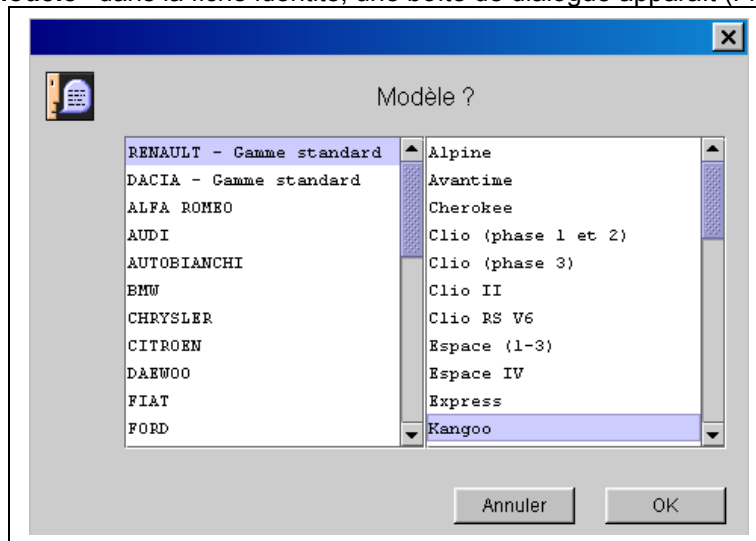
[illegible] dans la fiche identité, une boîte de dialogue apparaît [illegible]

Modèle ?

RENAULT - Gamme standard
DACIA - Gamme standard
ALFA ROMEO
AUDI
AUTOBIANCHI
BMW
CHRYSLER
CITROEN
DAEWOO
FIAT
FORD

Alpine
Avantime
Cherokee
Clio (phase 1 et 2)
Clio (phase 3)
Clio II
Clio RS V6
Espace (1-3)
Espace IV
Express
Kangoo

Annuler
OK